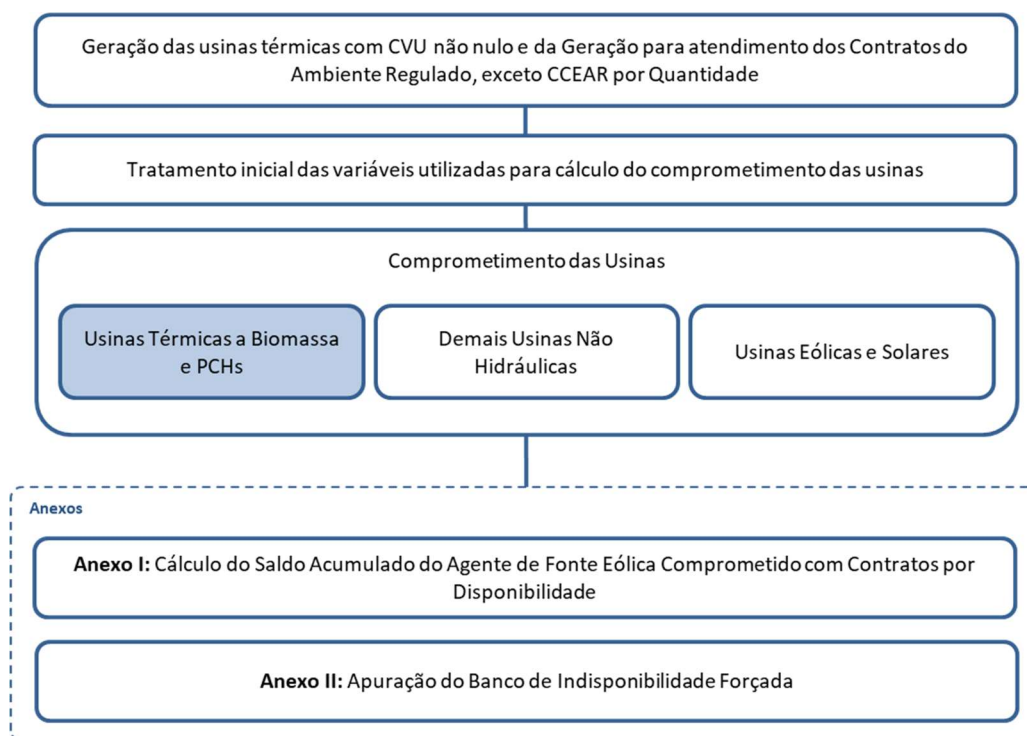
Geração das usinas térmicas com CVU não nulo e da Geração para atendimento dos Contratos do Ambiente Regulado, exceto CCEAR por Quantidade

Tratamento inicial das variáveis utilizadas para cálculo do comprometimento das usinas

Comprometimento das Usinas

Usinas Térmicas a Biomassa e PCHs

Demais Usinas Não Hidráulicas

Usinas Eólicas e Solares

Anexos

**Anexo I:** Cálculo do Saldo Acumulado do Agente de Fonte Eólica Comprometido com Contratos por Disponibilidade

**Anexo II:** Apuração do Banco de Indisponibilidade Forçada